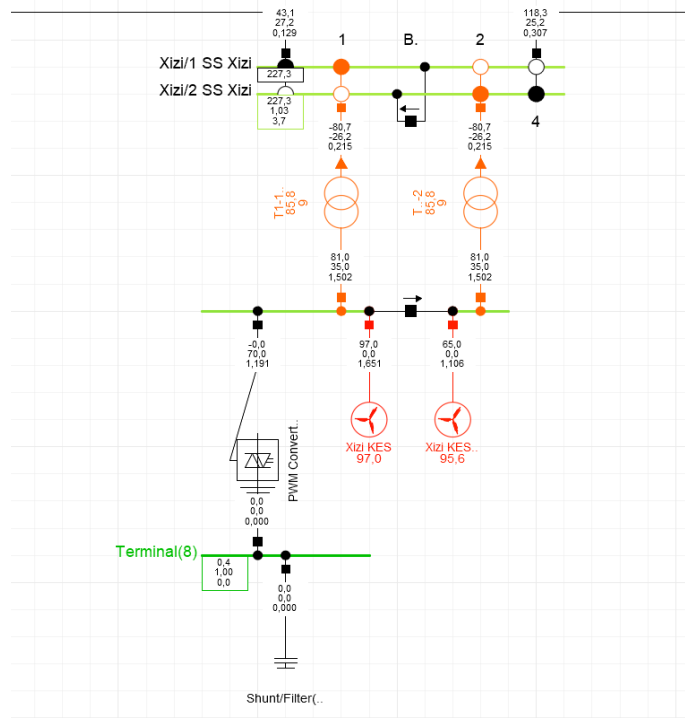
43,1
27,2
0,129

118,3
25,2
0,307

1

B.

2

Xizi/1 SS Xizi

227,3

Xizi/2 SS Xizi

227,3
1,03
3,7

4

-80,7
-26,2
0,215

-80,7
-26,2
0,215

T1-1
85,8
9

T..2
85,8
9

81,0
35,0
1,502

81,0
35,0
1,502

-0,0
70,0
1,191

97,0
0,0
1,651

65,0
0,0
1,106

Xizi KES
97,0

Xizi KES..
95,6

PWM Convert..

0,0
0,0
0,000

Terminal(8)

0,4
1,00
0,0

0,0
0,0
0,000

Shunt/Filter(..